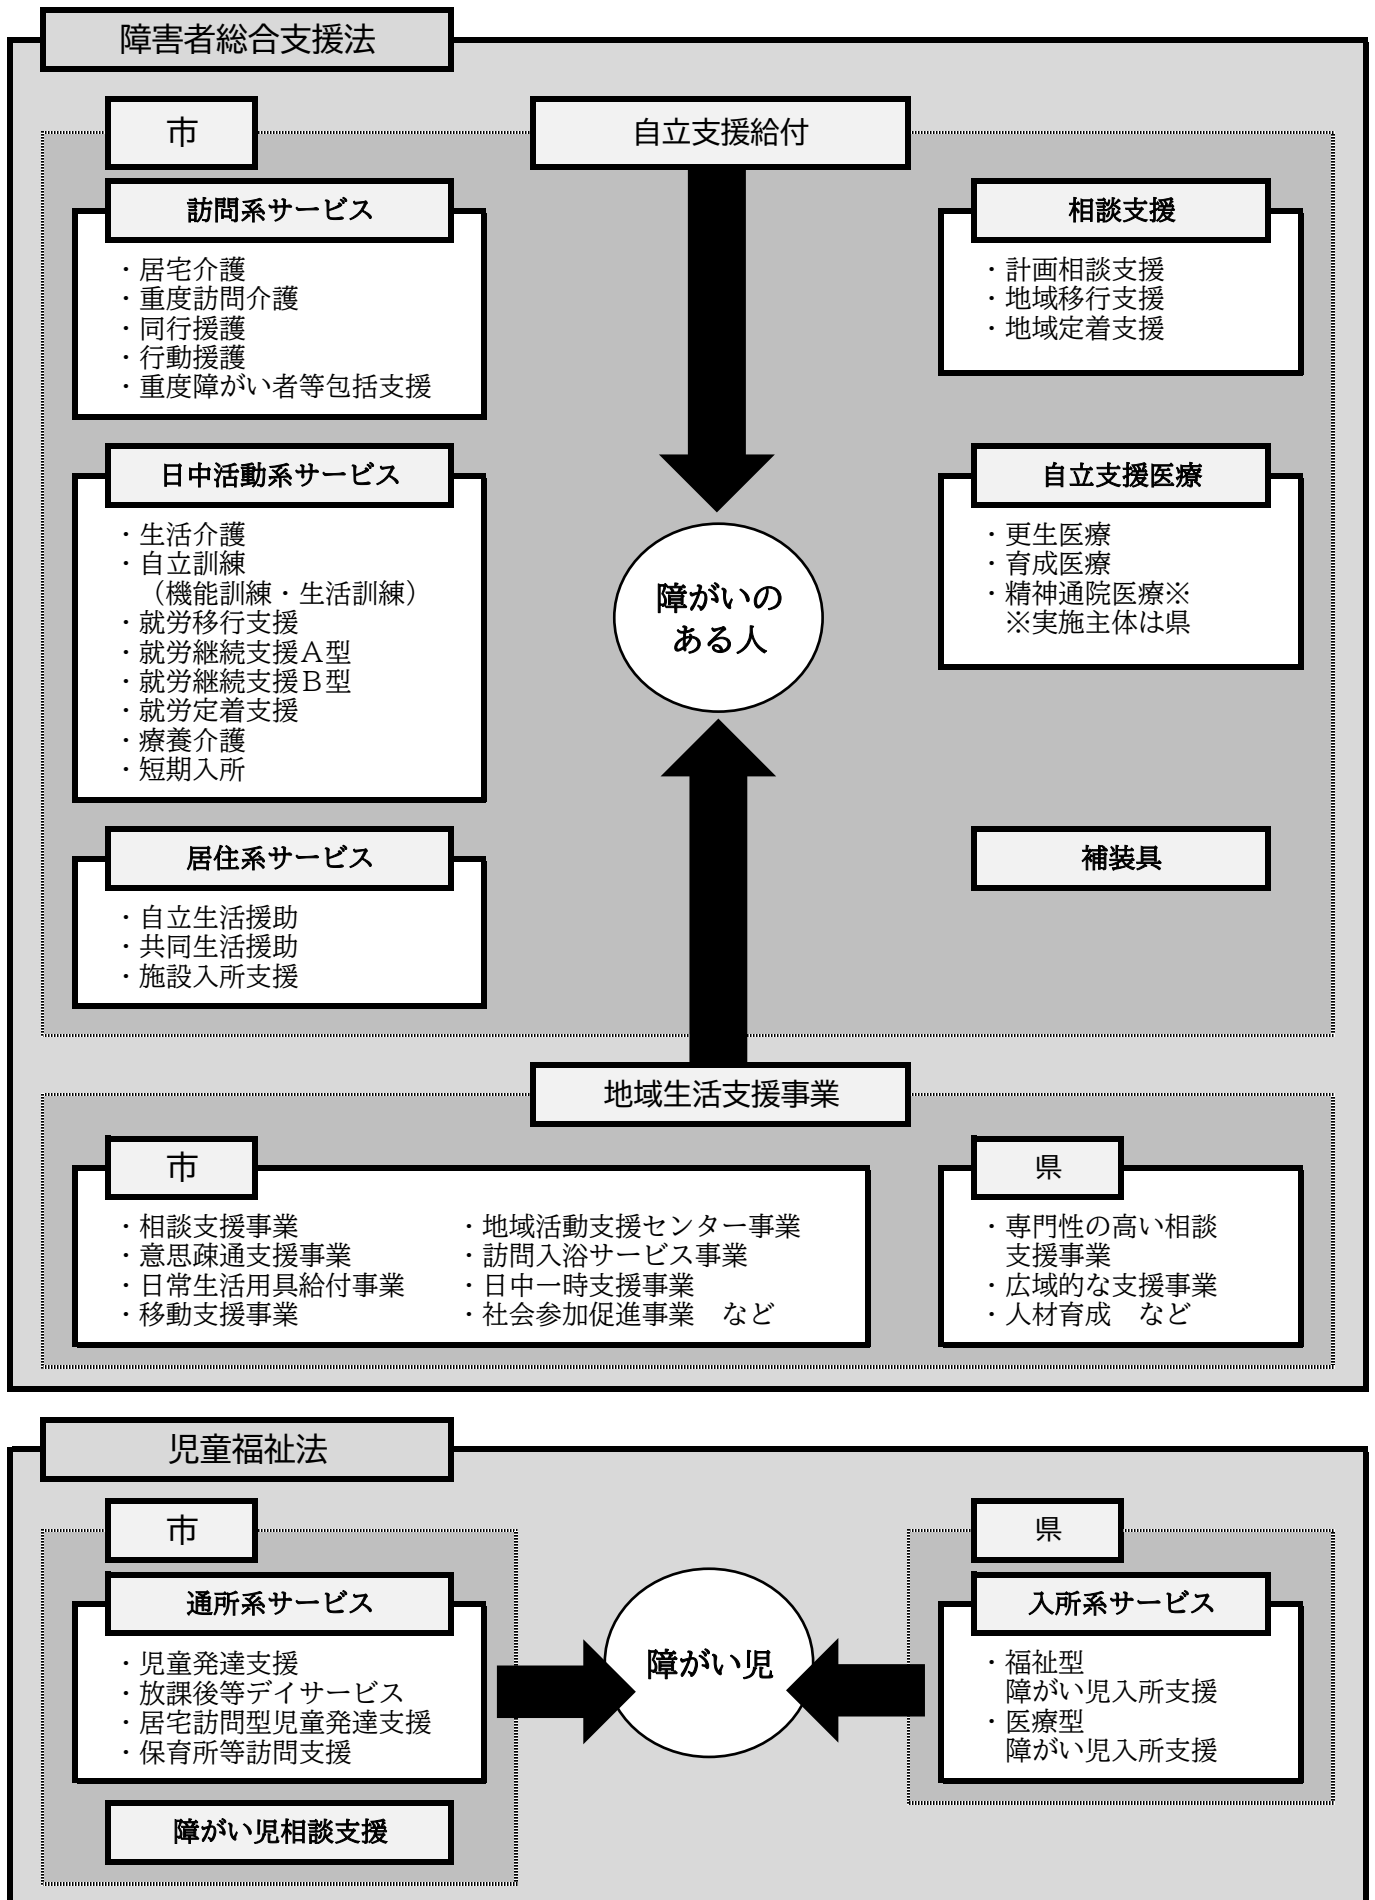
障害者総合支援法

市

自立支援給付

訪問系サービス

・居宅介護
・重度訪問介護
・同行援護
・行動援護
・重度障がい者等包括支援

相談支援

・計画相談支援
・地域移行支援
・地域定着支援

日中活動系サービス

・生活介護
・自立訓練
（機能訓練・生活訓練）
・就労移行支援
・就労継続支援A型
・就労継続支援B型
・就労定着支援
・療養介護
・短期入所

障がいのある人

自立支援医療

・更生医療
・育成医療
・精神通院医療※
※実施主体は県

居住系サービス

・自立生活援助
・共同生活援助
・施設入所支援

補装具

地域生活支援事業

市

・相談支援事業
・意思疎通支援事業
・日常生活用具給付事業
・移動支援事業

・地域活動支援センター事業
・訪問入浴サービス事業
・日中一時支援事業
・社会参加促進事業　など

県

・専門性の高い相談支援事業
・広域的な支援事業
・人材育成　など

児童福祉法

市

通所系サービス

・児童発達支援
・放課後等デイサービス
・居宅訪問型児童発達支援
・保育所等訪問支援

障がい児相談支援

障がい児

県

入所系サービス

・福祉型
障がい児入所支援
・医療型
障がい児入所支援